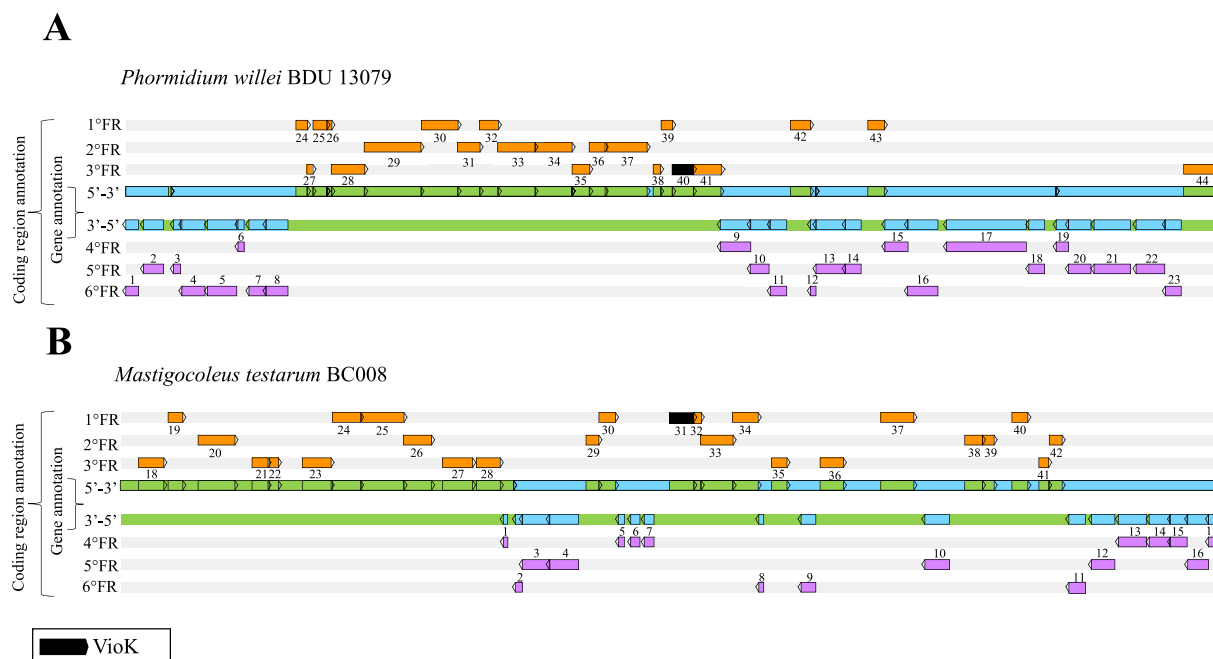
A

Phormidium willei BDU 13079

Coding region annotation
Gene annotation

1°FR
2°FR
3°FR
5'-3'
3'-5'
4°FR
5°FR
6°FR

24 25 26 30 32 39 42 43
29 31 33 34 36 37
27 28 35 38 40 41 44
6 9 15 17 19
2 3 10 13 14 18 20 21 22
1 4 5 7 8 11 12 16 23

B

Mastigocoleus testarum BC008

Coding region annotation
Gene annotation

1°FR
2°FR
3°FR
5'-3'
3'-5'
4°FR
5°FR
6°FR

19 24 25 30 31 32 34 37 40
20 26 29 33 38 39 42
18 21 22 23 27 28 35 36 41
1 5 6 7 13 14 15 1
3 4 10 12 16
2 8 9 11

VioK